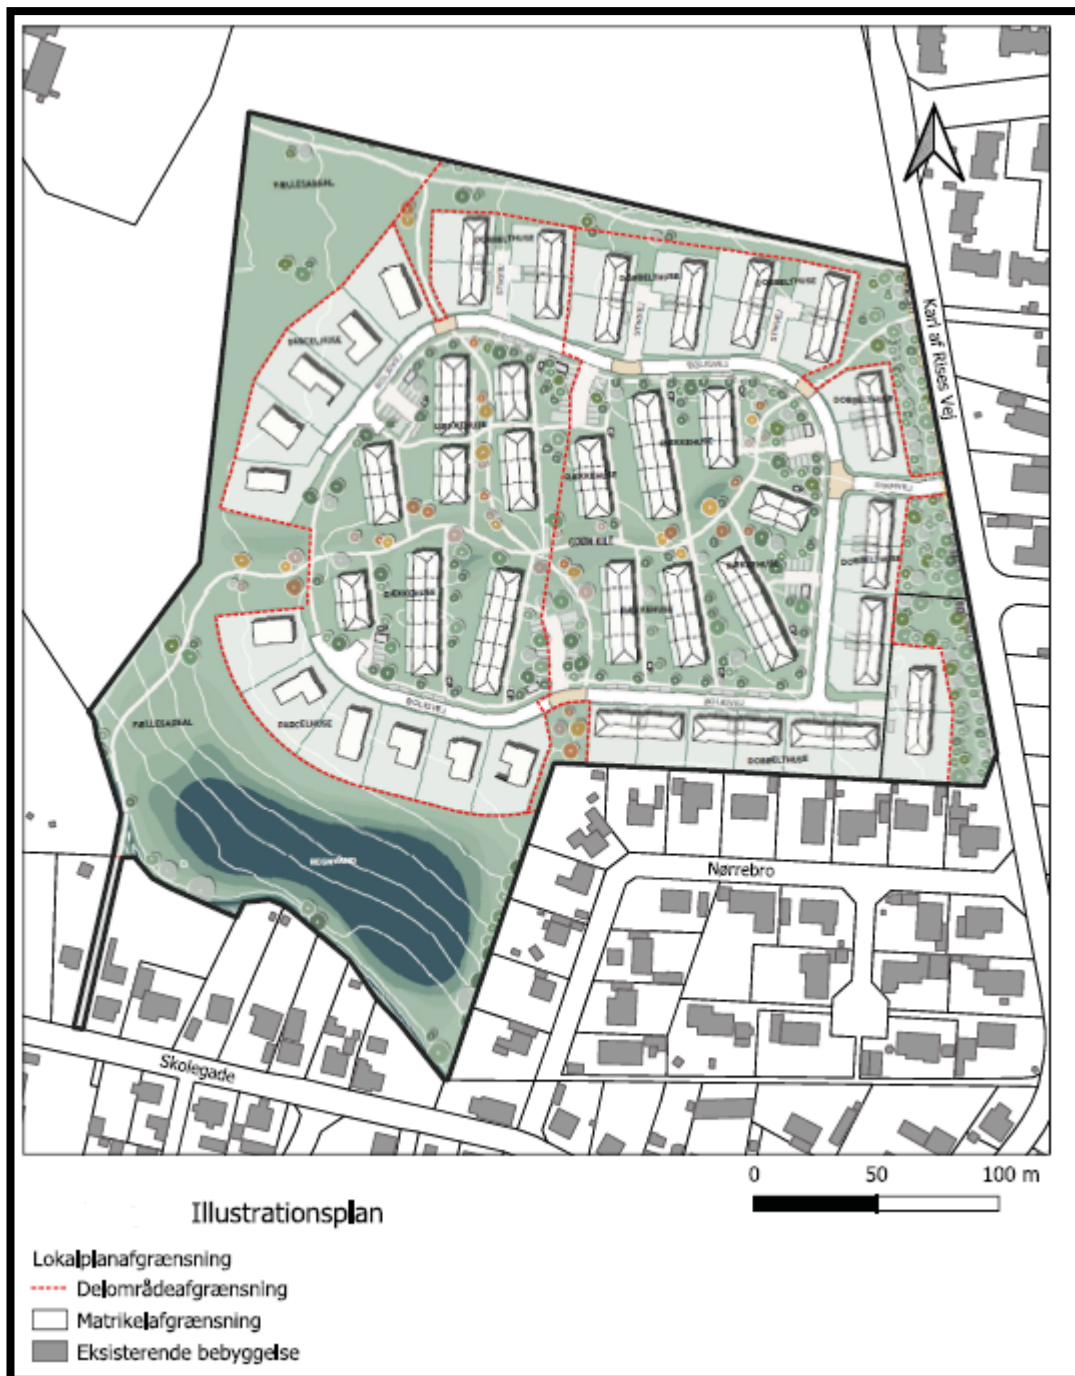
FÆLLESAREAL

DOBBELTHUSE

DOBBELTHUSE

DOBBELTHUSE

PARCELHUSE

BOLIGVEJ

BOLIGVEJ

RÆKKEHUSE

RÆKKEHUSE

RÆKKEHUSE

DOBBELTHUSE

GRØN KILE

RÆKKEHUSE

RÆKKEHUSE

RÆKKEHUSE

RÆKKEHUSE

DOBBELTHUSE

FÆLLESAREAL

PARCELHUSE

BOLIGVEJ

BOLIGVEJ

DOBBELTHUSE

REGNVAND

Karl af Rises Vej

Nørrebro

Skolegade

0 50 100 m

Illustrationsplan

Lokalplanafgrænsning
Delområdeafgrænsning
Matrikelafgrænsning
Eksisterende bebyggelse